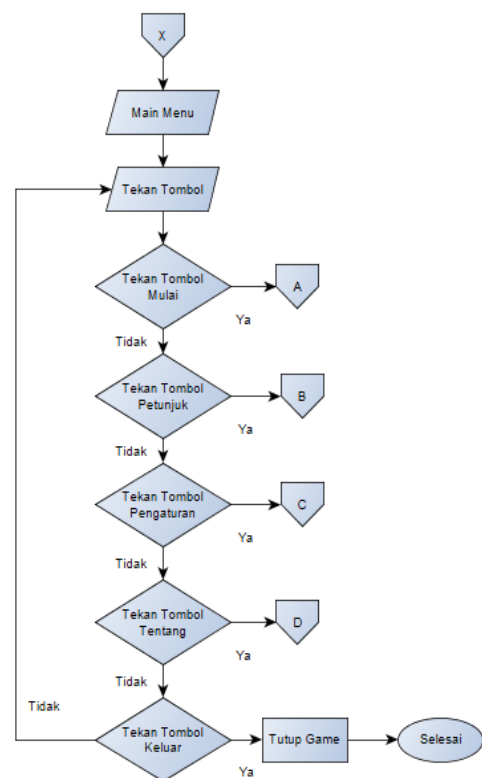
X

Main Menu

Tekan Tombol

Tekan Tombol Mulai

A

Ya

Tidak

Tekan Tombol Petunjuk

B

Ya

Tidak

Tekan Tombol Pengaturan

C

Ya

Tidak

Tekan Tombol Tentang

D

Ya

Tidak

Tidak

Tekan Tombol Keluar

Tutup Game

Selesai

Ya